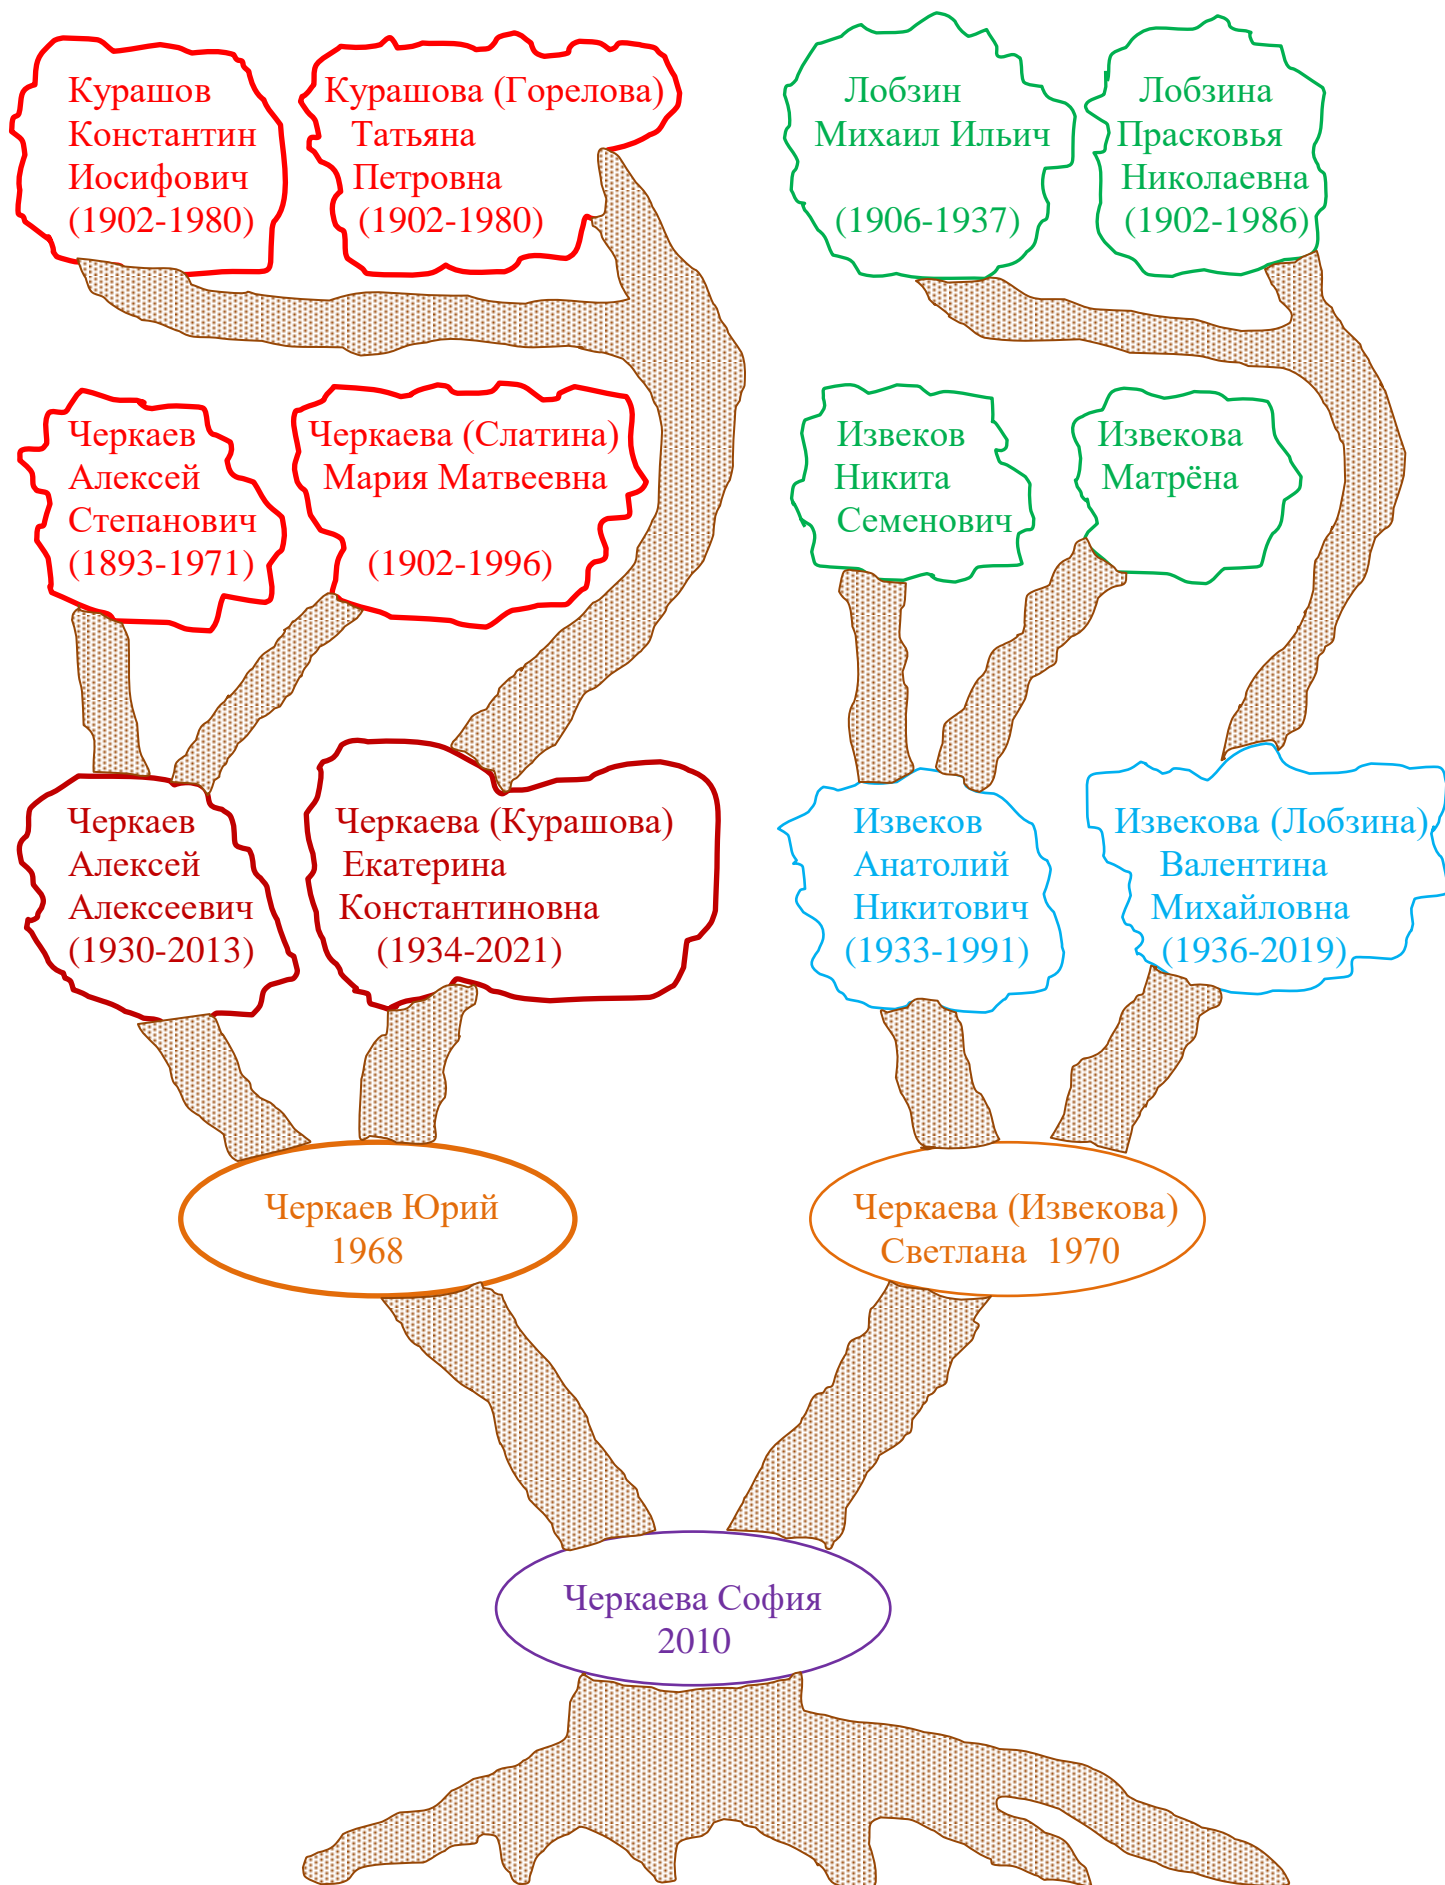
Курашов Константин Иосифович (1902-1980)

Курашова (Горелова) Татьяна Петровна (1902-1980)

Лобзин Михаил Ильич (1906-1937)

Лобзина Прасковья Николаевна (1902-1986)

Черкаев Алексей Степанович (1893-1971)

Черкаева (Слатина) Мария Матвеевна (1902-1996)

Извеков Никита Семенович

Извекова Матрёна

Черкаев Алексей Алексеевич (1930-2013)

Черкаева (Курашова) Екатерина Константиновна (1934-2021)

Извеков Анатолий Никитович (1933-1991)

Извекова (Лобзина) Валентина Михайловна (1936-2019)

Черкаев Юрий 1968

Черкаева (Извекова) Светлана 1970

Черкаева София 2010